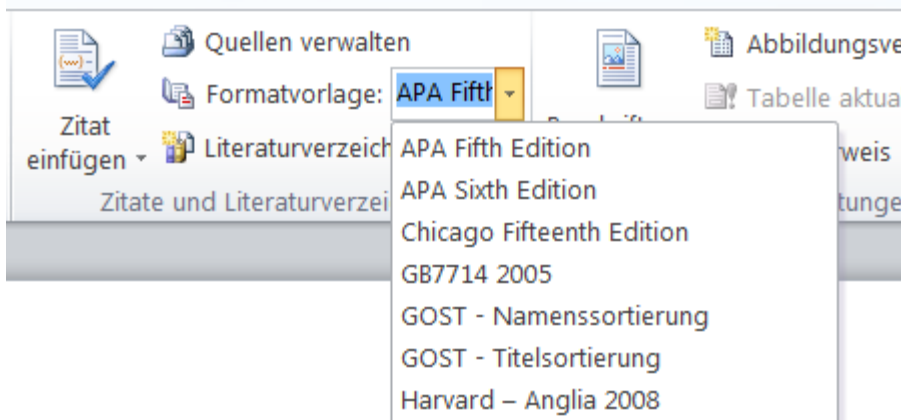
Quellen verwalten

Formatvorlage: APA Fifth

Zitat einfügen

Literaturverzeich

Zitate und Literaturverzei

Abbildungsve

Tabelle aktua

weis

tunge

APA Fifth Edition
APA Sixth Edition
Chicago Fifteenth Edition
GB7714 2005
GOST - Namenssortierung
GOST - Titelsortierung
Harvard – Anglia 2008